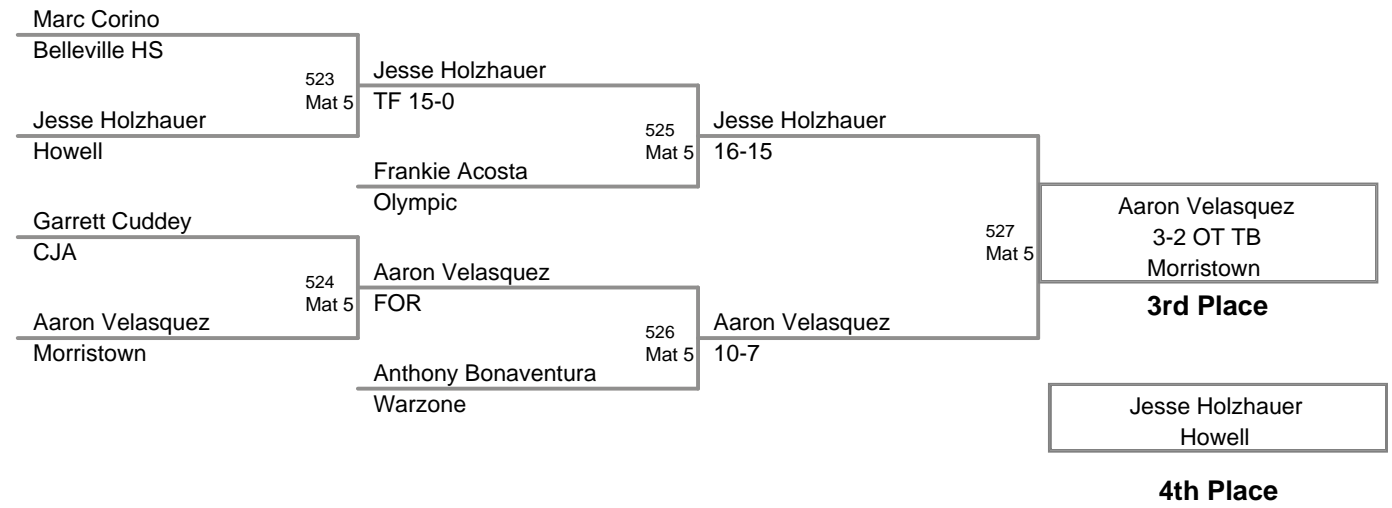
Marc Corino
Belleville HS

523
Mat 5

Jesse Holzhauer
Howell

Jesse Holzhauer
TF 15-0

525
Mat 5

Frankie Acosta
Olympic

Jesse Holzhauer
16-15

Garrett Cuddey
CJA

524
Mat 5

Aaron Velasquez
Morristown

Aaron Velasquez
FOR

526
Mat 5

Anthony Bonaventura
Warzone

Aaron Velasquez
10-7

527
Mat 5

Aaron Velasquez
3-2 OT TB
Morristown

**3rd Place**

Jesse Holzhauer
Howell

**4th Place**